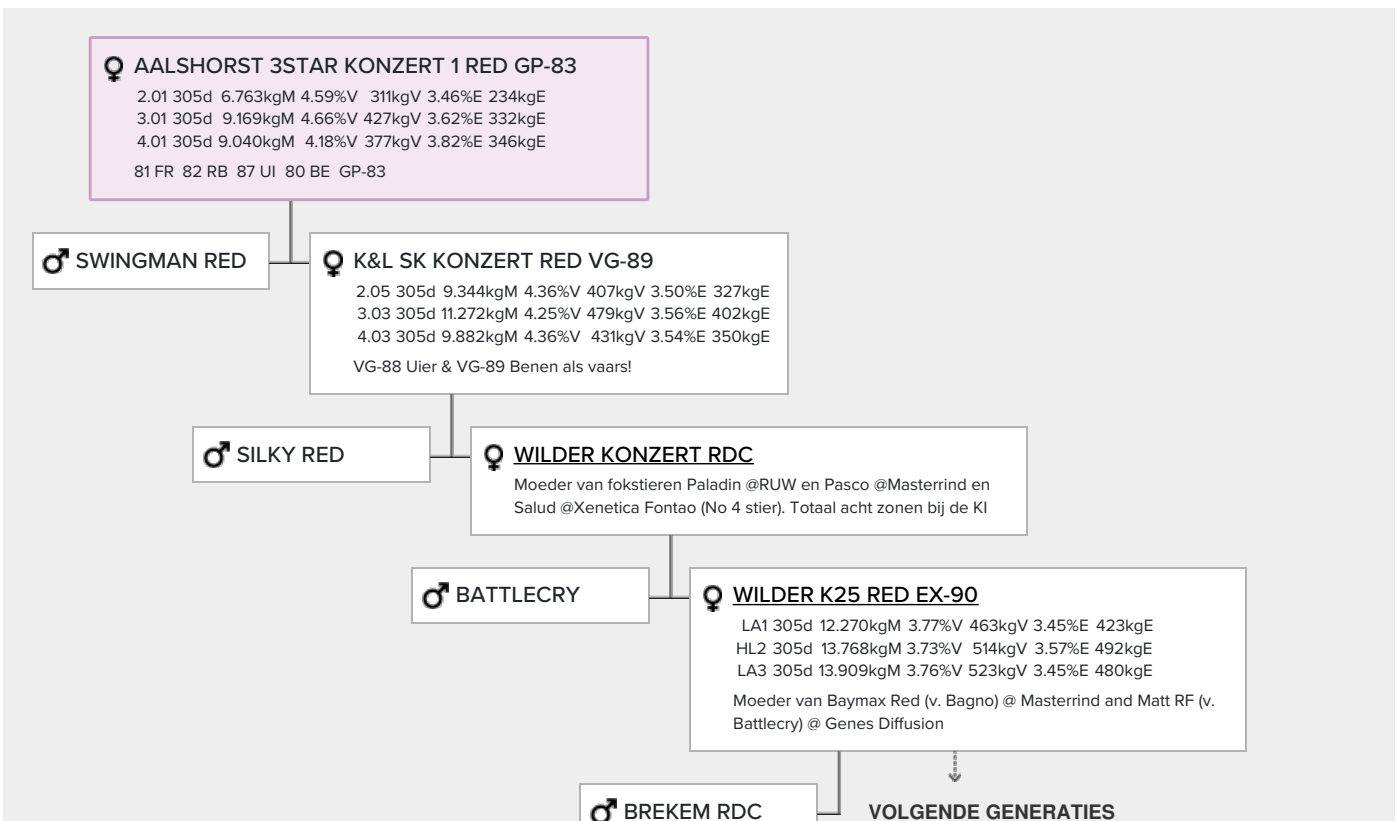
♀ AALSHORST 3STAR KONZERT 1 RED GP-83

2.01 305d 6.763kgM 4.59%V 311kgV 3.46%E 234kgE
3.01 305d 9.169kgM 4.66%V 427kgV 3.62%E 332kgE
4.01 305d 9.040kgM 4.18%V 377kgV 3.82%E 346kgE

81 FR 82 RB 87 UI 80 BE GP-83

♂ SWINGMAN RED

♀ K&L SK KONZERT RED VG-89

2.05 305d 9.344kgM 4.36%V 407kgV 3.50%E 327kgE
3.03 305d 11.272kgM 4.25%V 479kgV 3.56%E 402kgE
4.03 305d 9.882kgM 4.36%V 431kgV 3.54%E 350kgE

VG-88 Uier & VG-89 Benen als vaars!

♂ SILKY RED

♀ WILDER KONZERT RDC

Moeder van fokstieren Paladin @RUW en Pasco @Masterrind en Salud @Xenetica Fontao (No 4 stier). Totaal acht zonen bij de KI

♂ BATTLECRY

♀ WILDER K25 RED EX-90

LA1 305d 12.270kgM 3.77%V 463kgV 3.45%E 423kgE
HL2 305d 13.768kgM 3.73%V 514kgV 3.57%E 492kgE
LA3 305d 13.909kgM 3.76%V 523kgV 3.45%E 480kgE

Moeder van Baymax Red (v. Bagno) @ Masterrind and Matt RF (v. Battlecry) @ Genes Diffusion

♂ BREKEM RDC

VOLGENDE GENERATIES